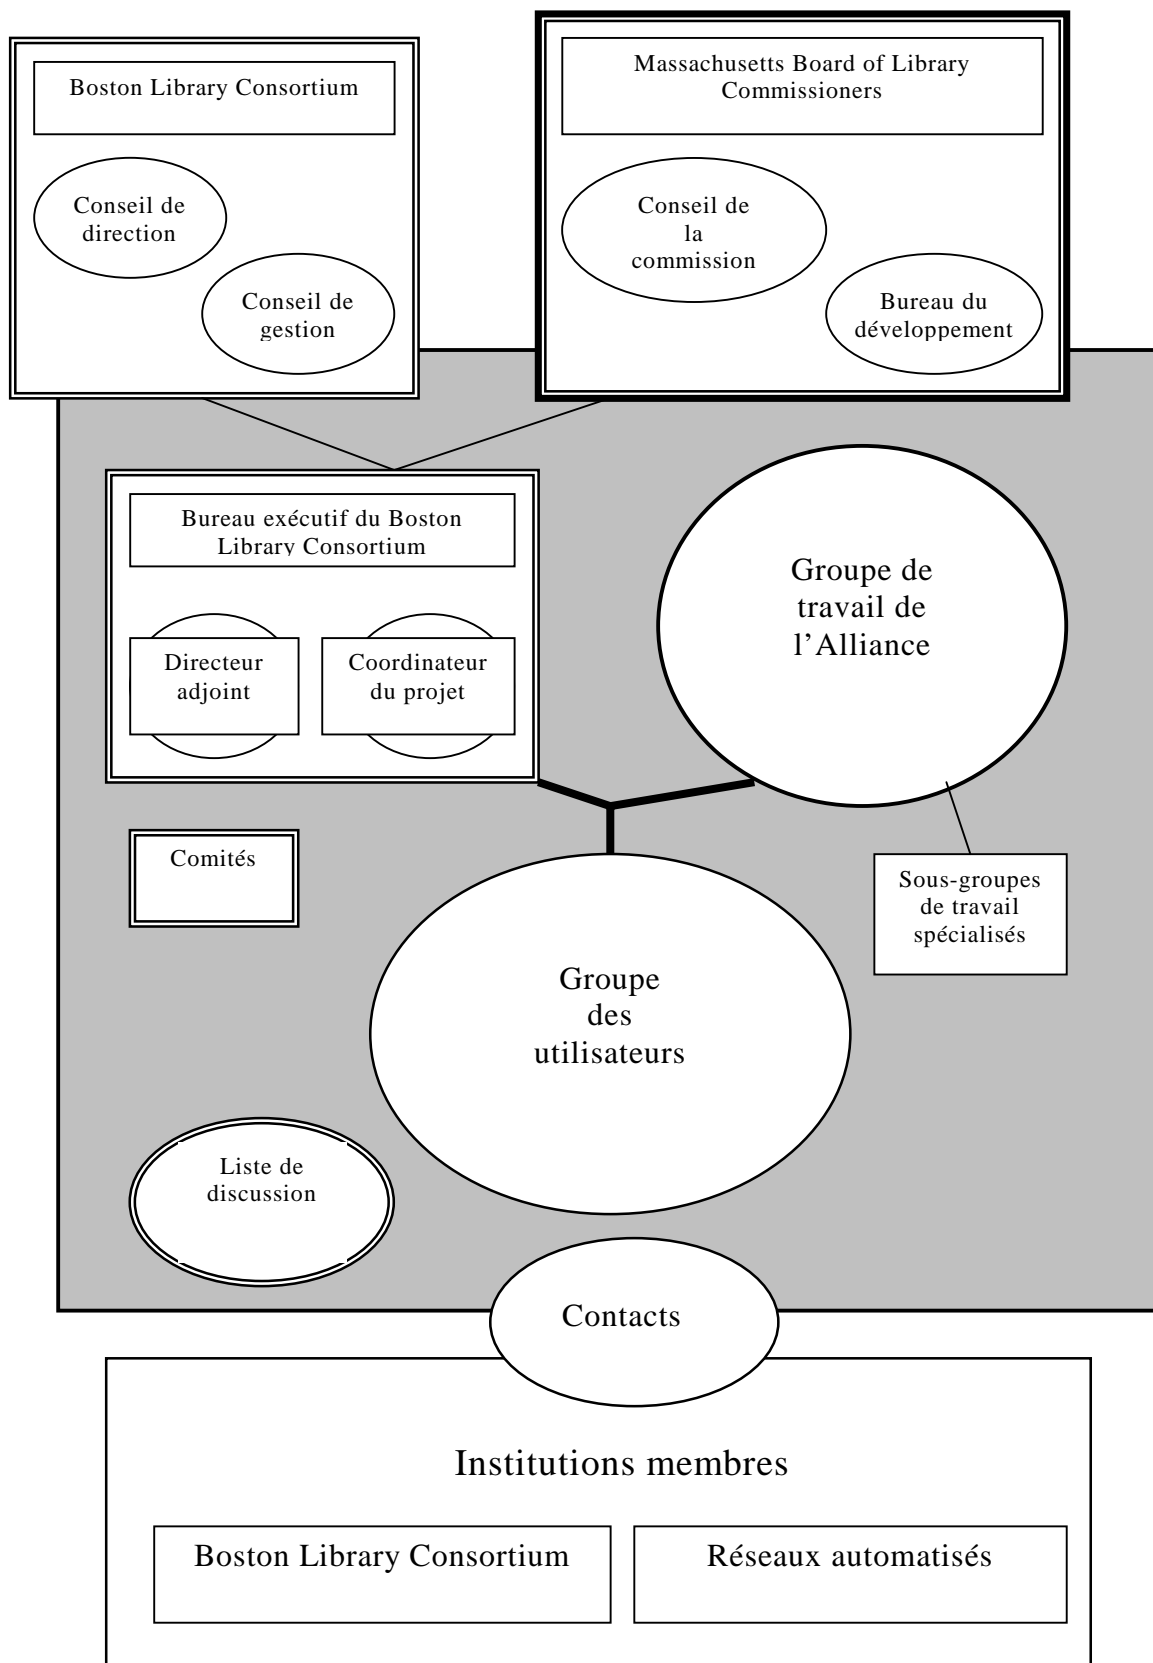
Boston Library Consortium

Conseil de direction

Conseil de gestion

Massachusetts Board of Library Commissioners

Conseil de la commission

Bureau du développement

Bureau exécutif du Boston Library Consortium

Directeur adjoint

Coordinateur du projet

Groupe de travail de l’Alliance

Comités

Sous-groupes de travail spécialisés

Groupe des utilisateurs

Liste de discussion

Contacts

Institutions membres

Boston Library Consortium

Réseaux automatisés